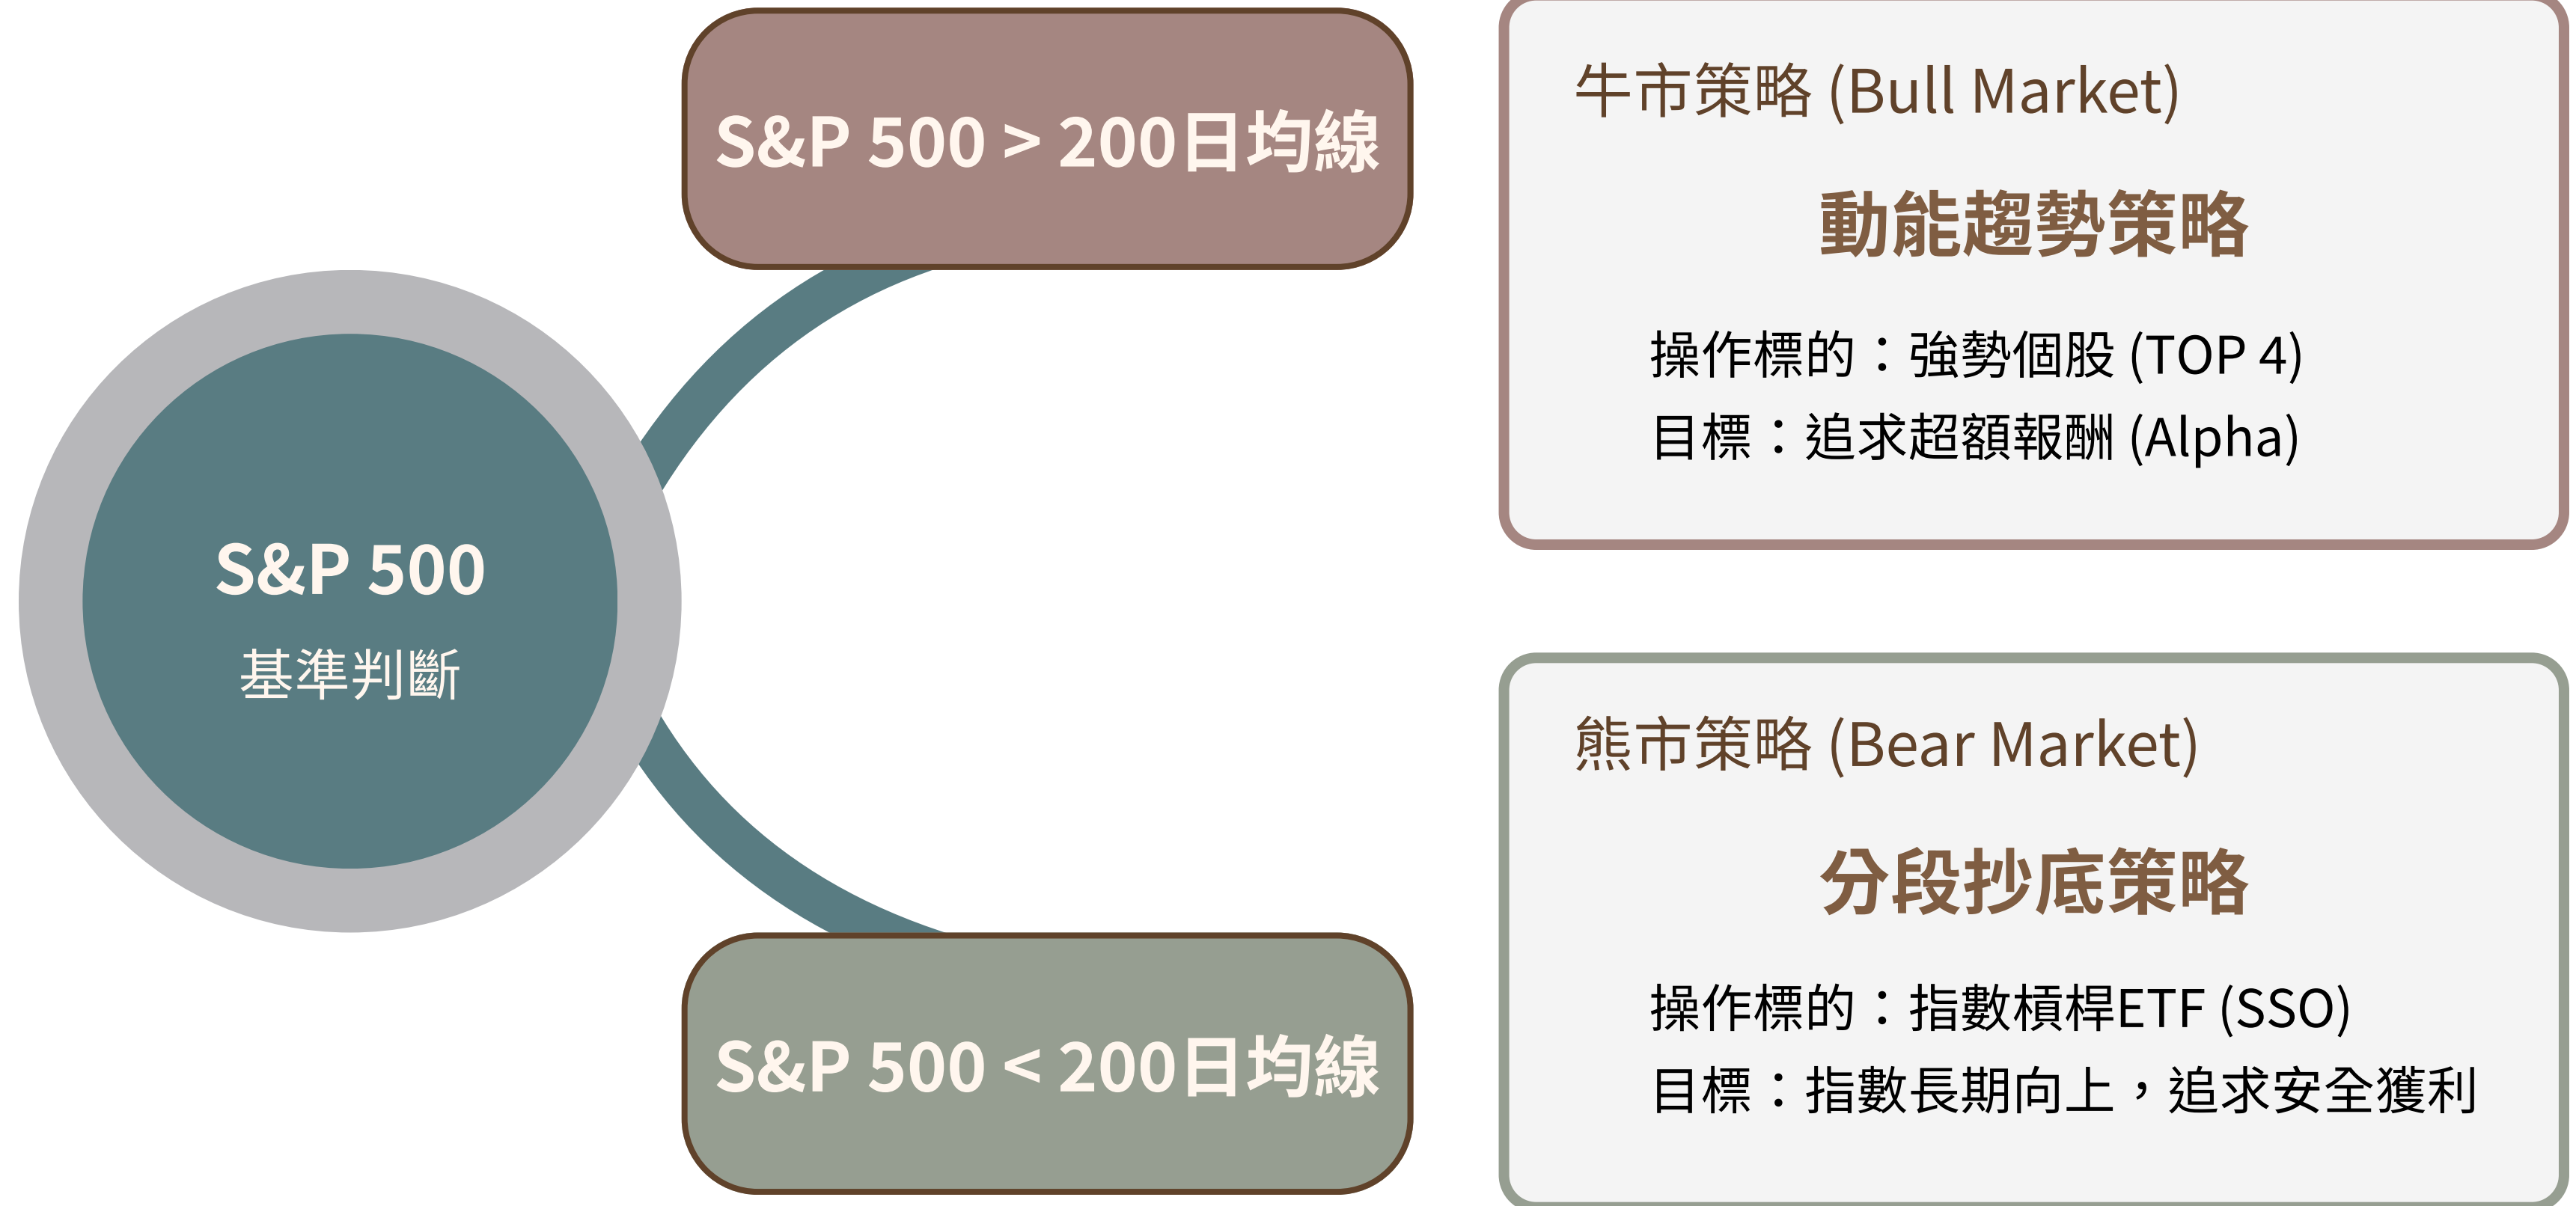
S&P 500
基準判斷

S&P 500 > 200日均線

牛市策略 (Bull Market)

動能趨勢策略

操作標的：強勢個股 (TOP 4)
目標：追求超額報酬 (Alpha)

S&P 500 < 200日均線

熊市策略 (Bear Market)

分段抄底策略

操作標的：指數槓桿ETF (SSO)
目標：指數長期向上，追求安全獲利